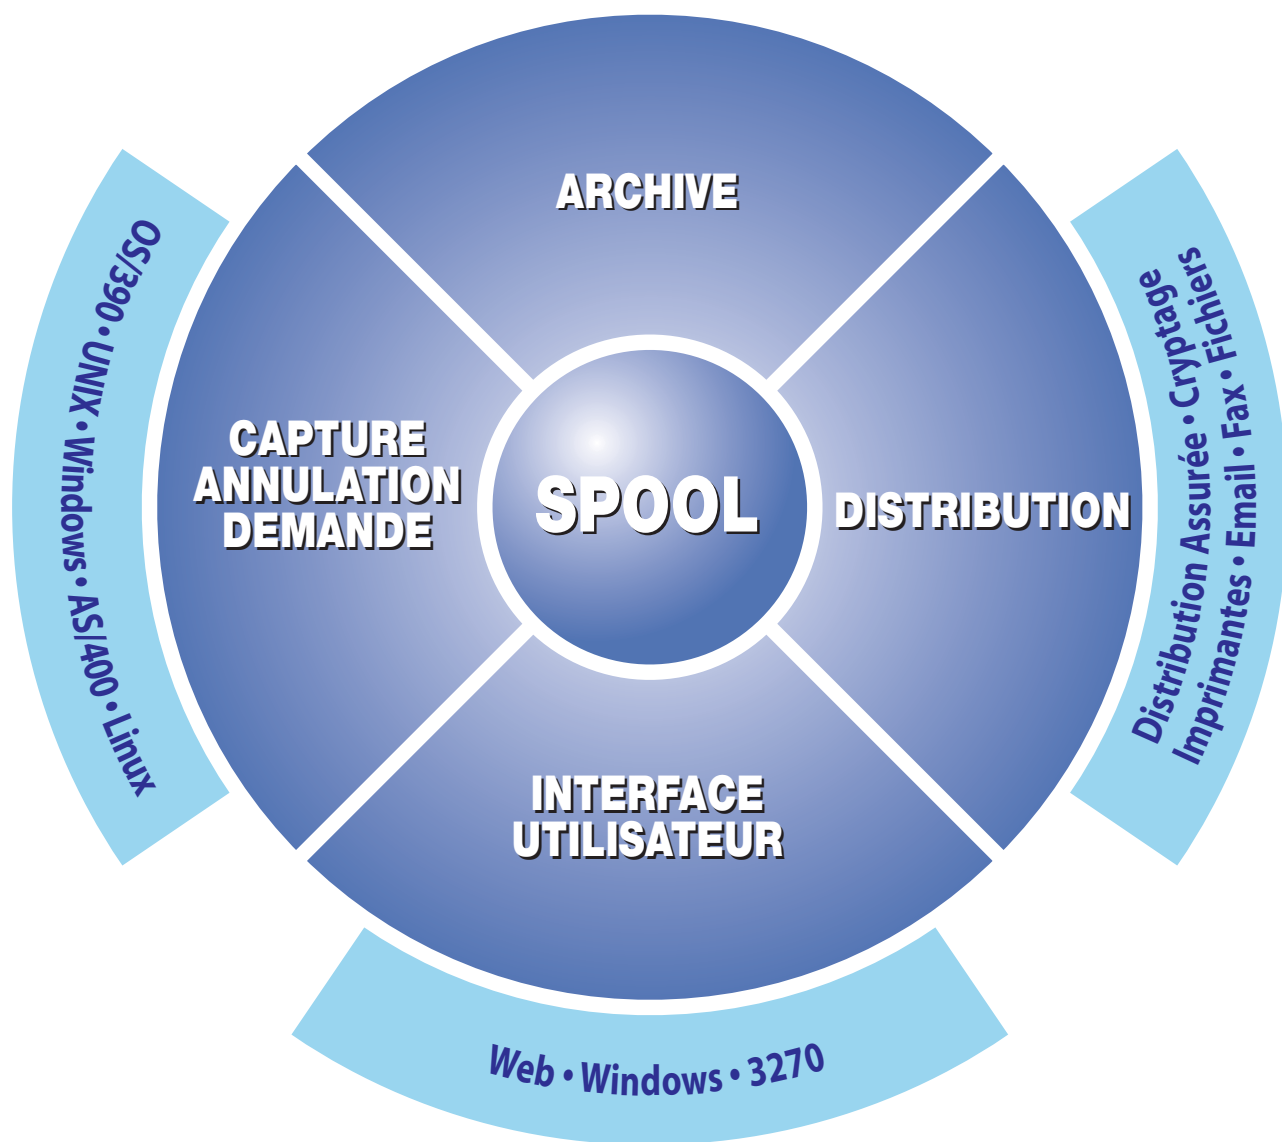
OS/390 • UNIX • Windows • AS/400 • Linux

ARCHIVE

CAPTURE
ANNULATION
DEMANDE

SPOOL

DISTRIBUTION

INTERFACE
UTILISATEUR

Distribution Assurée • Cryptage
Imprimantes • Email • Fax • Fichiers

Web • Windows • 3270